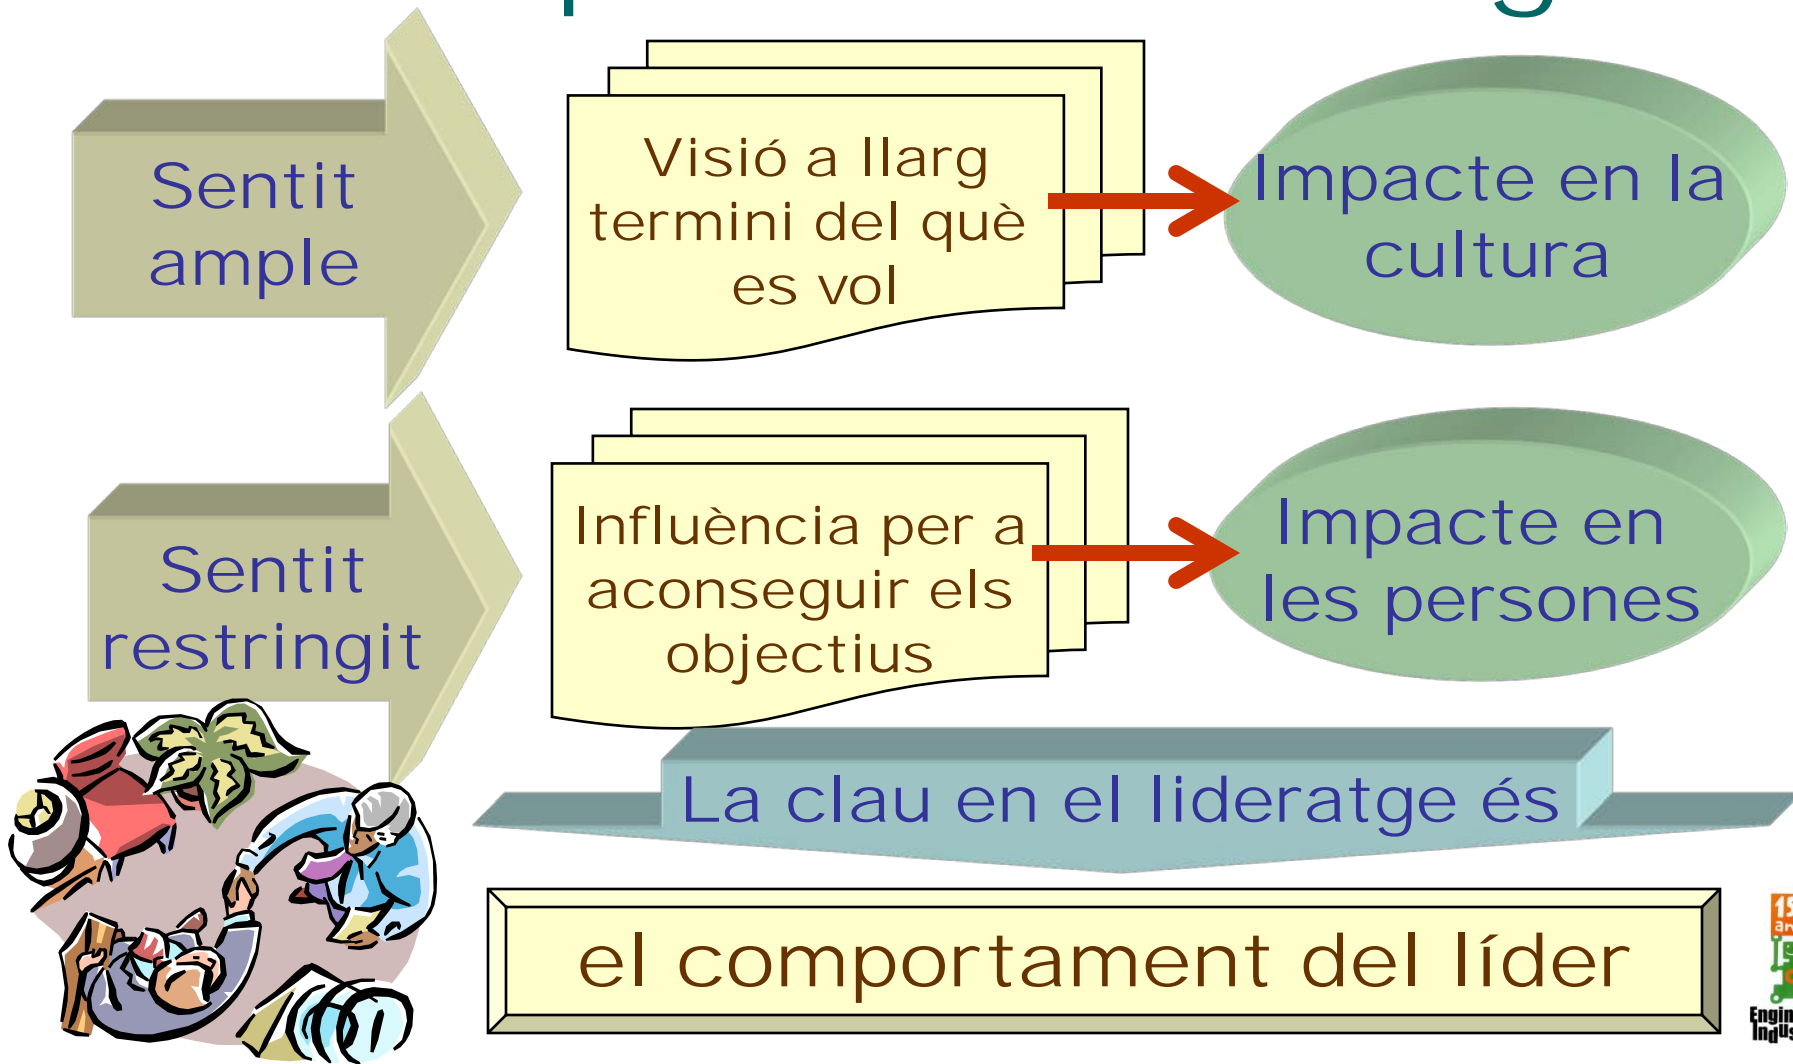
Sentit ample

Visió a llarg termini del què es vol

Impacte en la cultura

Sentit restringit

Influència per a aconseguir els objectius

Impacte en les persones

La clau en el lideratge és

el comportament del líder

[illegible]
Engin
Indus